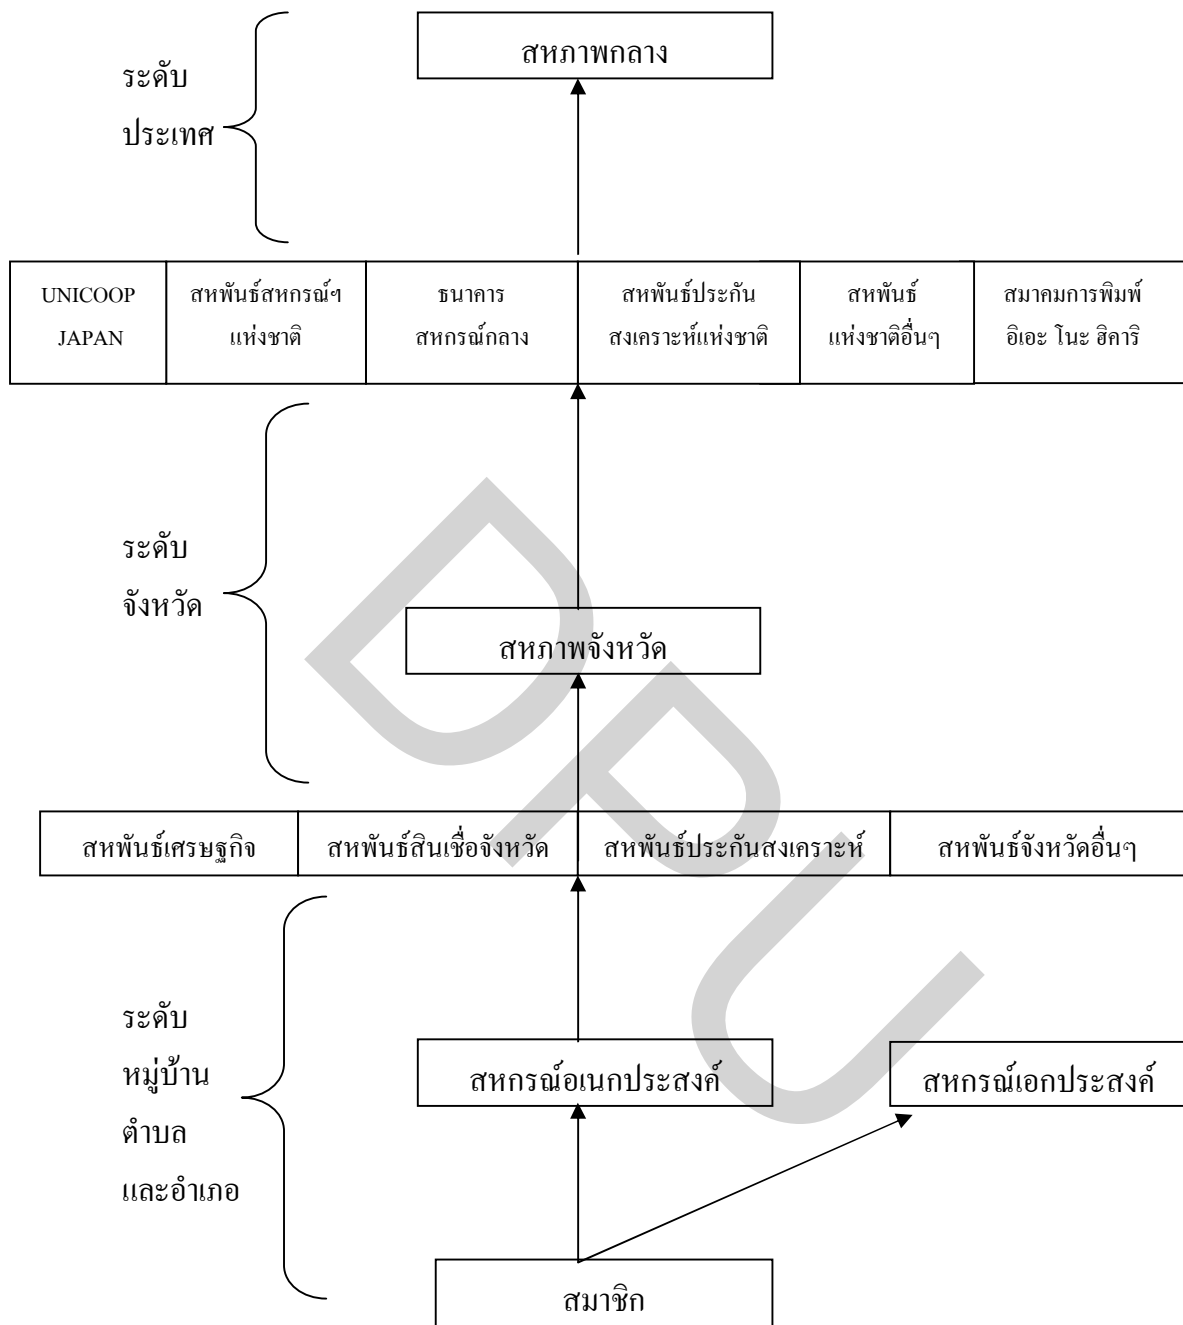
ระดับ
ประเทศ

สหภาพกลาง

| UNICOOP JAPAN | สหพันธ์สหกรณ์ฯ แห่งชาติ | ธนาคาร สหกรณ์กลาง | สหพันธ์ประกันสงเคราะห์แห่งชาติ | สหพันธ์ แห่งชาติอื่นๆ | สมาคมการพิมพ์ อิเอะ โนะ ฮิคาริ |
|---|---|---|---|---|---|

ระดับ
จังหวัด

สหภาพจังหวัด

| สหพันธ์เศรษฐกิจ | สหพันธ์สินเชื่อจังหวัด | สหพันธ์ประกันสงเคราะห์ | สหพันธ์จังหวัดอื่นๆ |
|---|---|---|---|

ระดับ
หมู่บ้าน
ตำบล
และอำเภอ

สหกรณ์อเนกประสงค์

สหกรณ์เอกประสงค์

สมาชิก

DPU